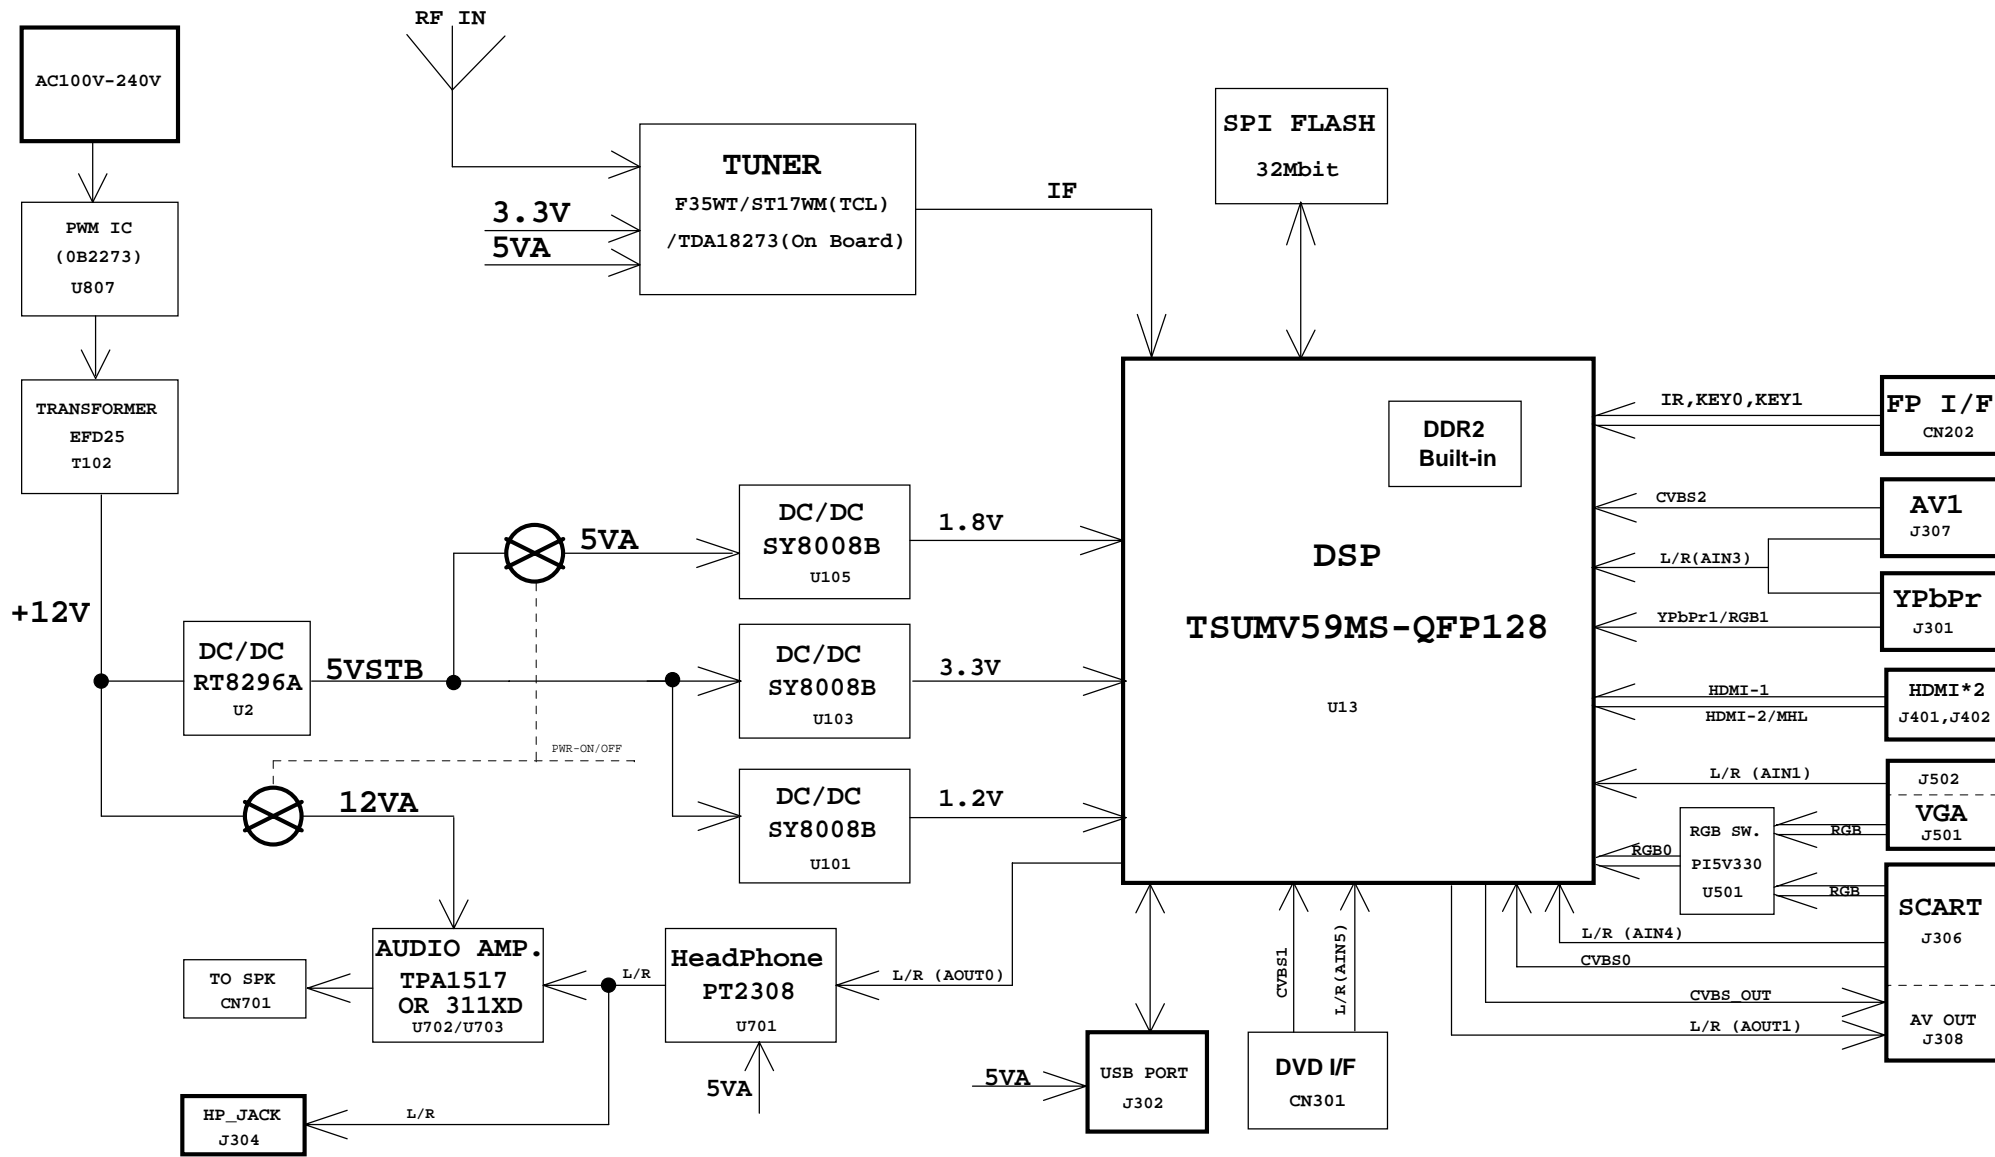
AC100V-240V

RF IN

TUNER
F35WT/ST17WM(TCL)
/TDA18273(On Board)

3.3V
5VA

SPI FLASH
32Mbit

IF

PWM IC
(0B2273)
U807

TRANSFORMER
EFD25
T102

DSP
TSUMV59MS-QFP128
U13

DDR2
Built-in

IR,KEY0,KEY1
FP I/F
CN202

CVBS2
AV1
J307

L/R(AIN3)
YPbPr1/RGB1
YPbPr
J301

HDMI-1
HDMI-2/MHL
HDMI*2
J401,J402

L/R (AIN1)
J502
VGA
J501

RGB SW.
PI5V330
U501
RGB
RGB
RGB0

SCART
J306
L/R (AIN4)
CVBS0
CVBS_OUT
L/R (AOUT1)
AV OUT
J308

5VA
DC/DC
SY8008B
U105
1.8V

+12V
DC/DC
RT8296A
U2
5VSTB

DC/DC
SY8008B
U103
3.3V

PWR-ON/OFF

12VA
DC/DC
SY8008B
U101
1.2V

AUDIO AMP.
TPA1517
OR 311XD
U702/U703

TO SPK
CN701

L/R

HeadPhone
PT2308
U701

L/R (AOUT0)

5VA

HP_JACK
J304
L/R

5VA
USB PORT
J302

CVBS1
L/R(AIN5)
DVD I/F
CN301